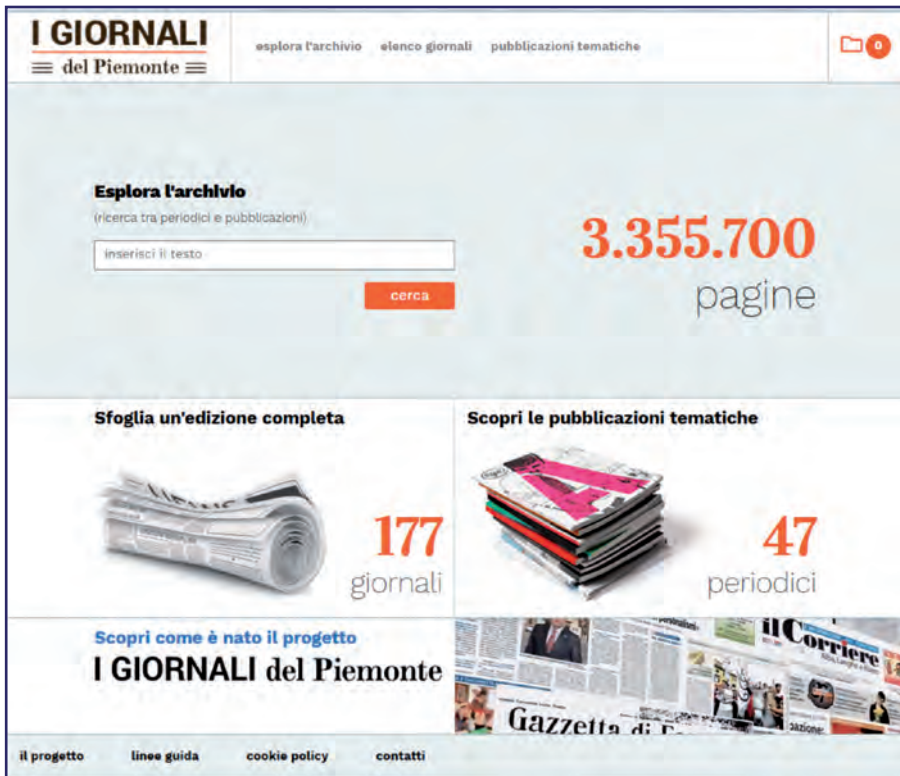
I GIORNALI
del Piemonte

esplora l'archivio elenco giornali pubblicazioni tematiche

0

Esplora l'archivio
(ricerca tra periodici e pubblicazioni)

inserisci il testo

cerca

3.355.700
pagine

Sfoglia un'edizione completa

177
giornali

Scopri le pubblicazioni tematiche

47
periodici

Scopri come è nato il progetto
I GIORNALI del Piemonte

il Corriere

Gazzetta di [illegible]

il progetto linee guida cookie policy contatti